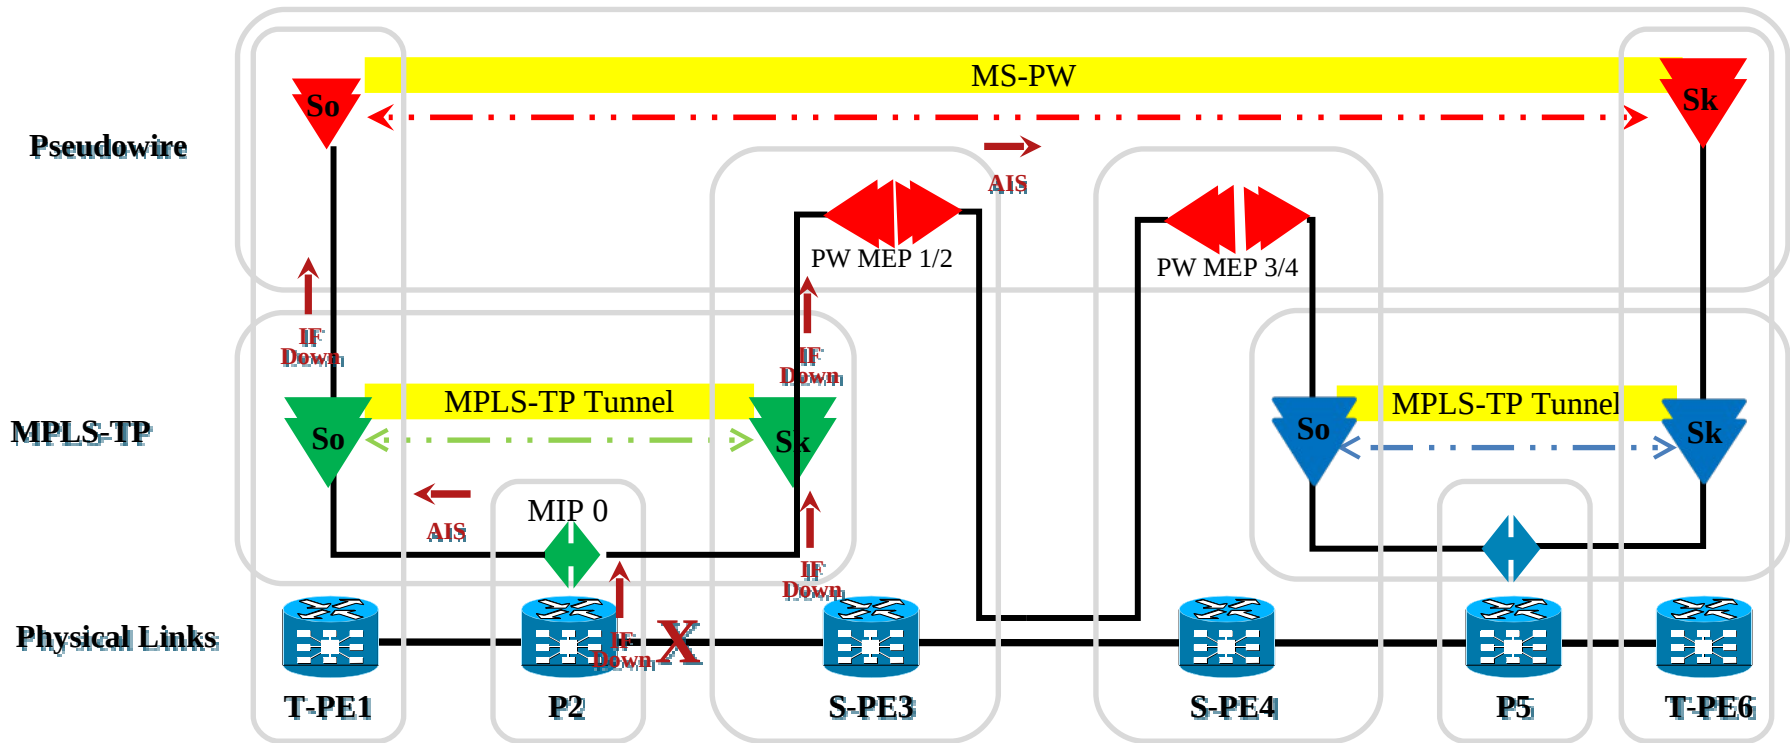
MS-PW

So

Sk

Pseudowire

AIS

PW MEP 1/2

PW MEP 3/4

IF Down

IF Down

MPLS-TP Tunnel

MPLS-TP Tunnel

MPLS-TP

So

Sk

So

Sk

AIS

MIP 0

IF Down

Physical Links

IF Down

X

T-PE1

P2

S-PE3

S-PE4

P5

T-PE6